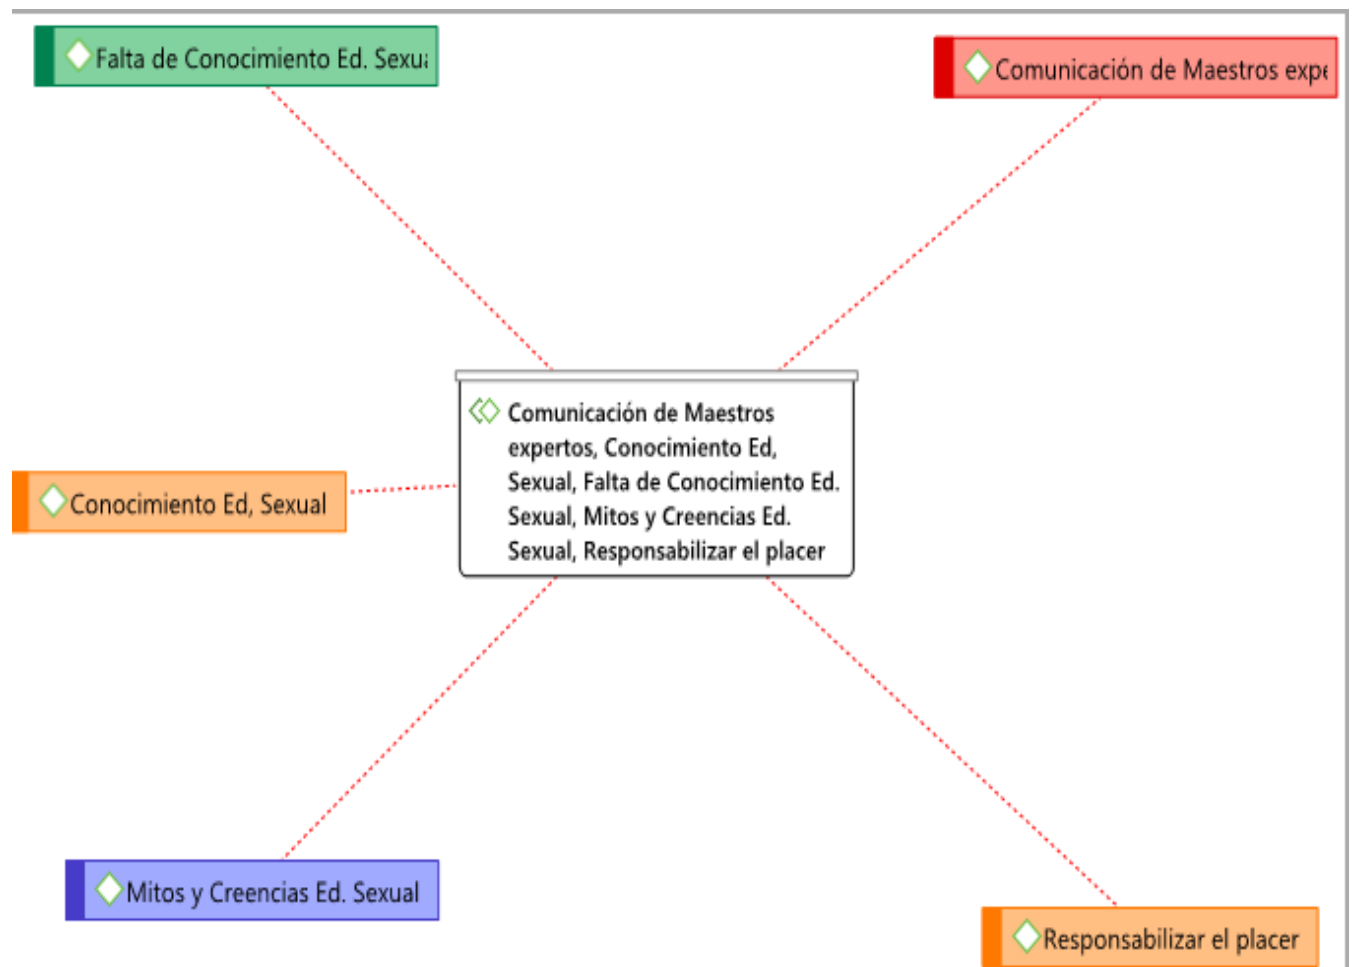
Falta de Conocimiento Ed. Sexu

Comunicación de Maestros expe

Comunicación de Maestros expertos, Conocimiento Ed, Sexual, Falta de Conocimiento Ed. Sexual, Mitos y Creencias Ed. Sexual, Responsabilizar el placer

Conocimiento Ed, Sexual

Mitos y Creencias Ed. Sexual

Responsabilizar el placer